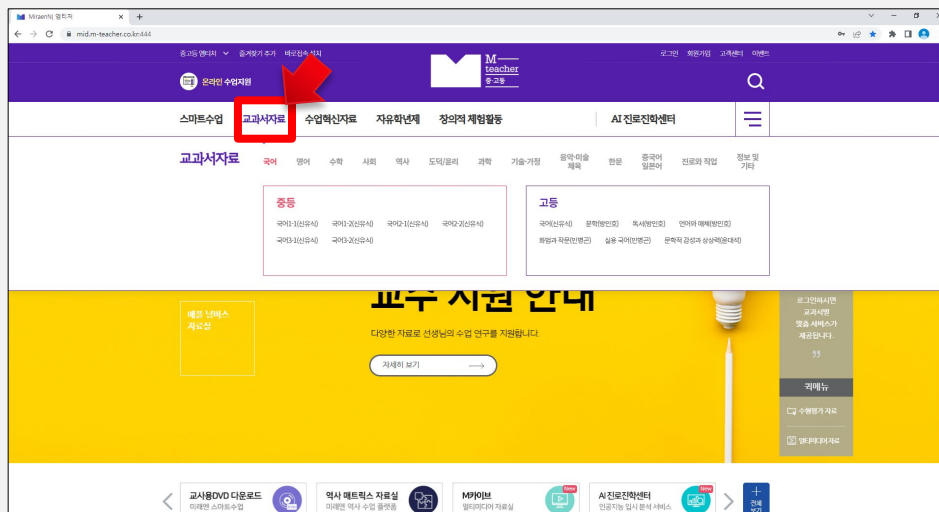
MiraeN| 엠티처
mid.m-teacher.co.kr:444

중고등 엠티처 | 즐겨찾기 추가 | 바로접속 설치
로그인 회원가입 고객센터 이벤트
온라인 수업지원
M teacher 중·고등

스마트수업 교과서자료 수업혁신자료 자유학년제 창의적 체험활동 AI 진로진학센터

교과서자료 국어 영어 수학 사회 역사 도덕/윤리 과학 기술·가정 음악·미술 체육 한문 중국어 일본어 진로와 직업 정보 및 기타

중등
국어1-1(신유식) 국어1-2(신유식) 국어2-1(신유식) 국어2-2(신유식)
국어3-1(신유식) 국어3-2(신유식)

고등
국어(신유식) 문학(방민호) 독서(방민호) 언어와 매체(방민호)
화법과 작문(민병곤) 실용 국어(민병곤) 문학적 감성과 상상력(윤대석)

매쓰 닌텍스 자료실
교수 지원 안내
다양한 자료로 선생님의 수업 연구를 지원합니다.
자세히 보기

로그인하시면 교과서별 맞춤 서비스가 제공됩니다.
퀵메뉴
수행평가 자료
멀티미디어 자료

교사용DVD 다운로드 미래엔 스마트수업
역사 매트릭스 자료실 미래엔 역사 수업 플랫폼
M카이브 멀티미디어 자료실 New
AI 진로진학센터 인공지능 입시 분석 서비스 New
전체 보기